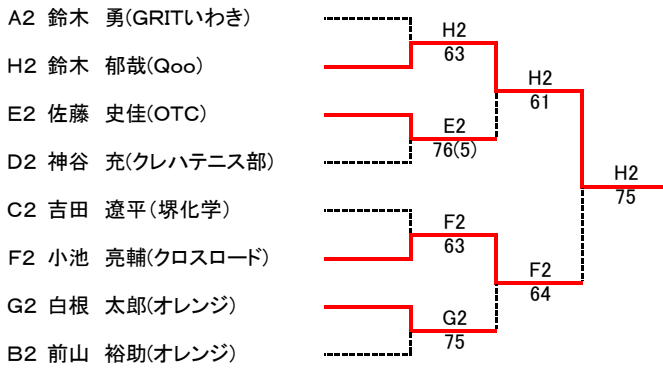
A2 鈴木　勇(GRITいわき)
H2 鈴木　郁哉(Qoo)
E2 佐藤　史佳(OTC)
D2 神谷　充(クレハテニス部)
C2 吉田　遼平(堺化学)
F2 小池　亮輔(クロスロード)
G2 白根　太郎(オレンジ)
B2 前山　裕助(オレンジ)

H2
63

E2
76(5)

F2
63

G2
75

H2
61

F2
64

H2
75